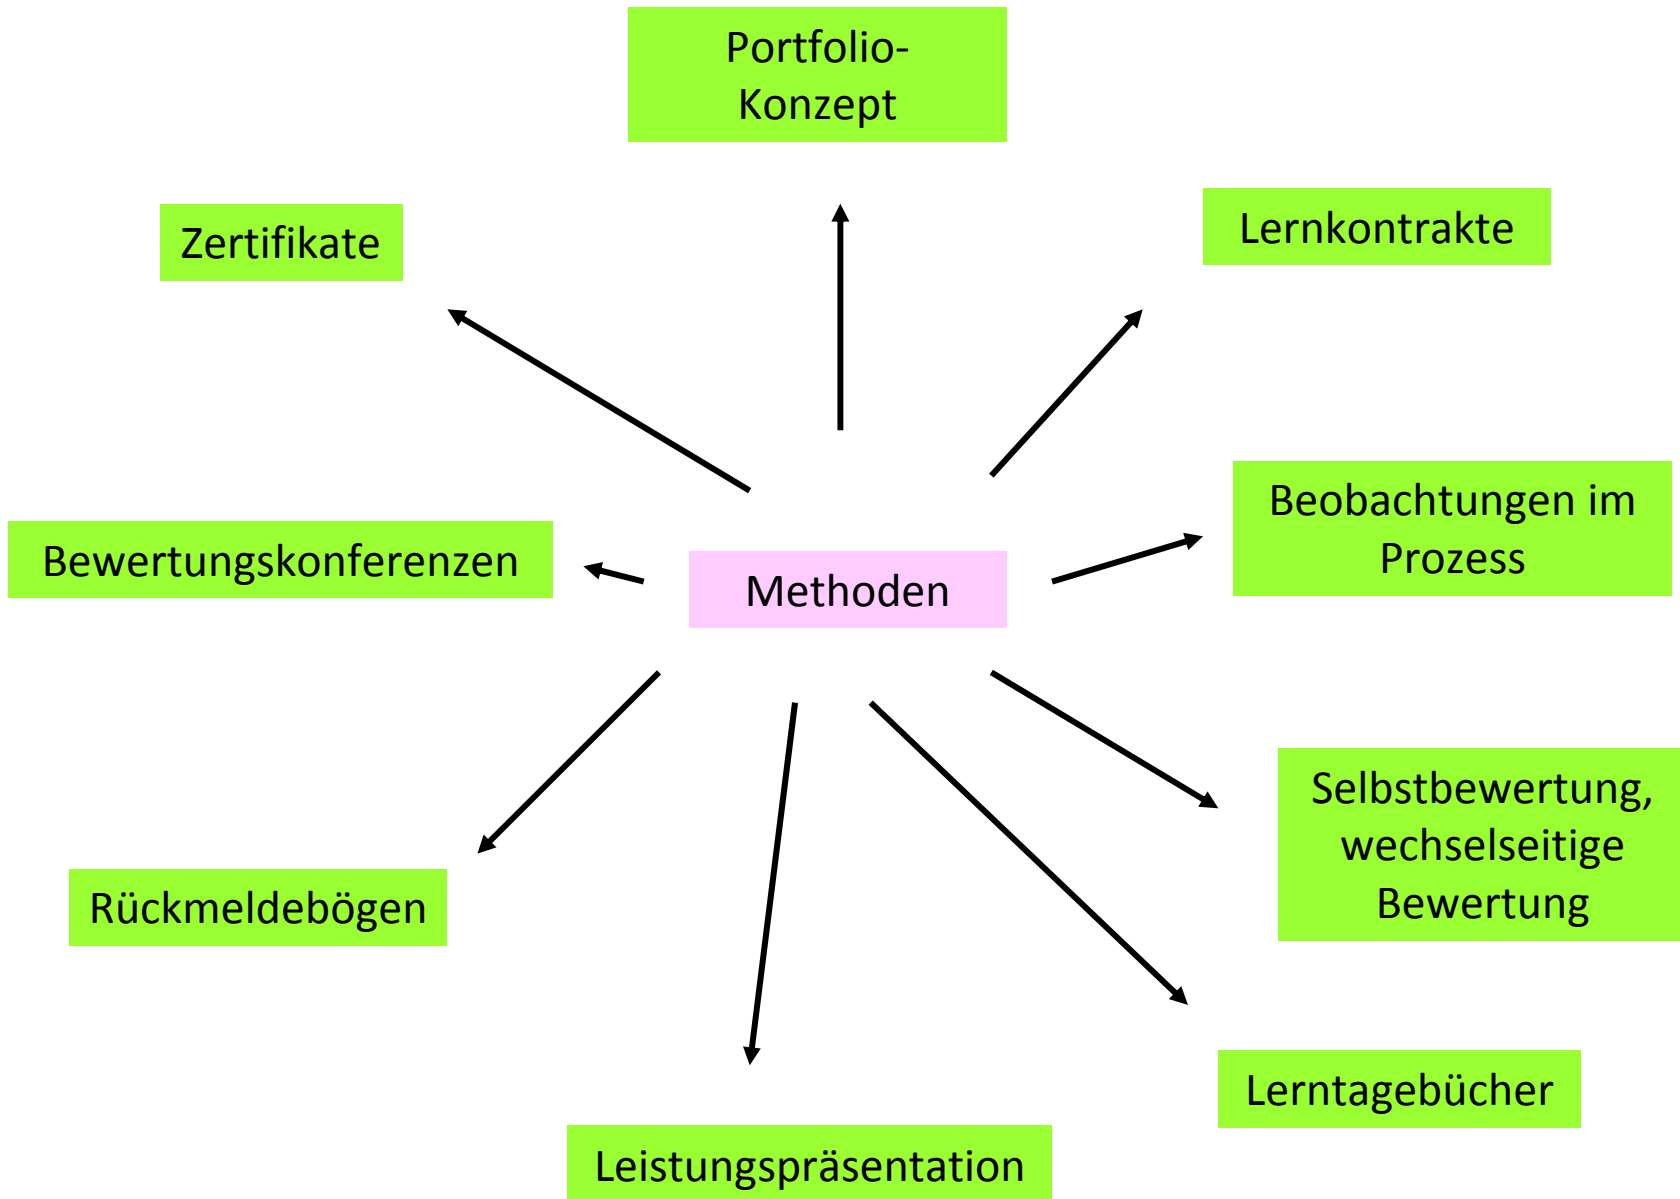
Portfolio-Konzept

Zertifikate

Lernkontrakte

Beobachtungen im Prozess

Bewertungskonferenzen

Methoden

Selbstbewertung, wechselseitige Bewertung

Rückmeldebögen

Lerntagebücher

Leistungspräsentation